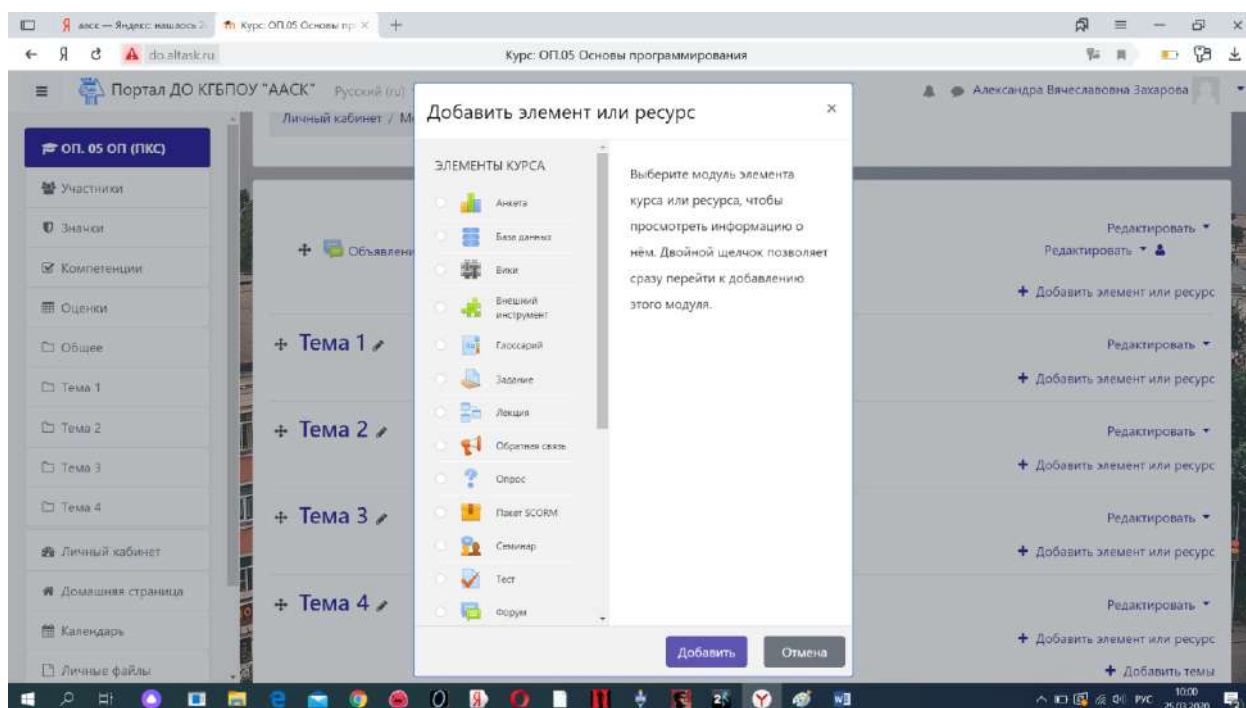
аасс — Яндекс: нашлось 2 | Курс: ОП.05 Основы пр ×
do.altask.ru
Курс: ОП.05 Основы программирования

Портал ДО КГБПОУ "ААСК" Русский (ru)
Александра Вячеславовна Захарова

Личный кабинет / М

ОП. 05 ОП (ПКС)
Участники
Значки
Компетенции
Оценки
Общее
Тема 1
Тема 2
Тема 3
Тема 4
Личный кабинет
Домашняя страница
Календарь
Личные файлы

Объявлени

Тема 1
Тема 2
Тема 3
Тема 4

Редактировать
Редактировать
Добавить элемент или ресурс
Редактировать
Добавить элемент или ресурс
Редактировать
Добавить элемент или ресурс
Редактировать
Добавить элемент или ресурс
Редактировать
Добавить элемент или ресурс
Добавить темы

Добавить элемент или ресурс ×

ЭЛЕМЕНТЫ КУРСА
Анкета
База данных
Вики
Внешний инструмент
Глоссарий
Задание
Лекция
Обратная связь
Опрос
Пакет SCORM
Семинар
Тест
Форум

Выберите модуль элемента курса или ресурса, чтобы просмотреть информацию о нём. Двойной щелчок позволяет сразу перейти к добавлению этого модуля.

Добавить
Отмена

РУС 10:00 25/03/2020